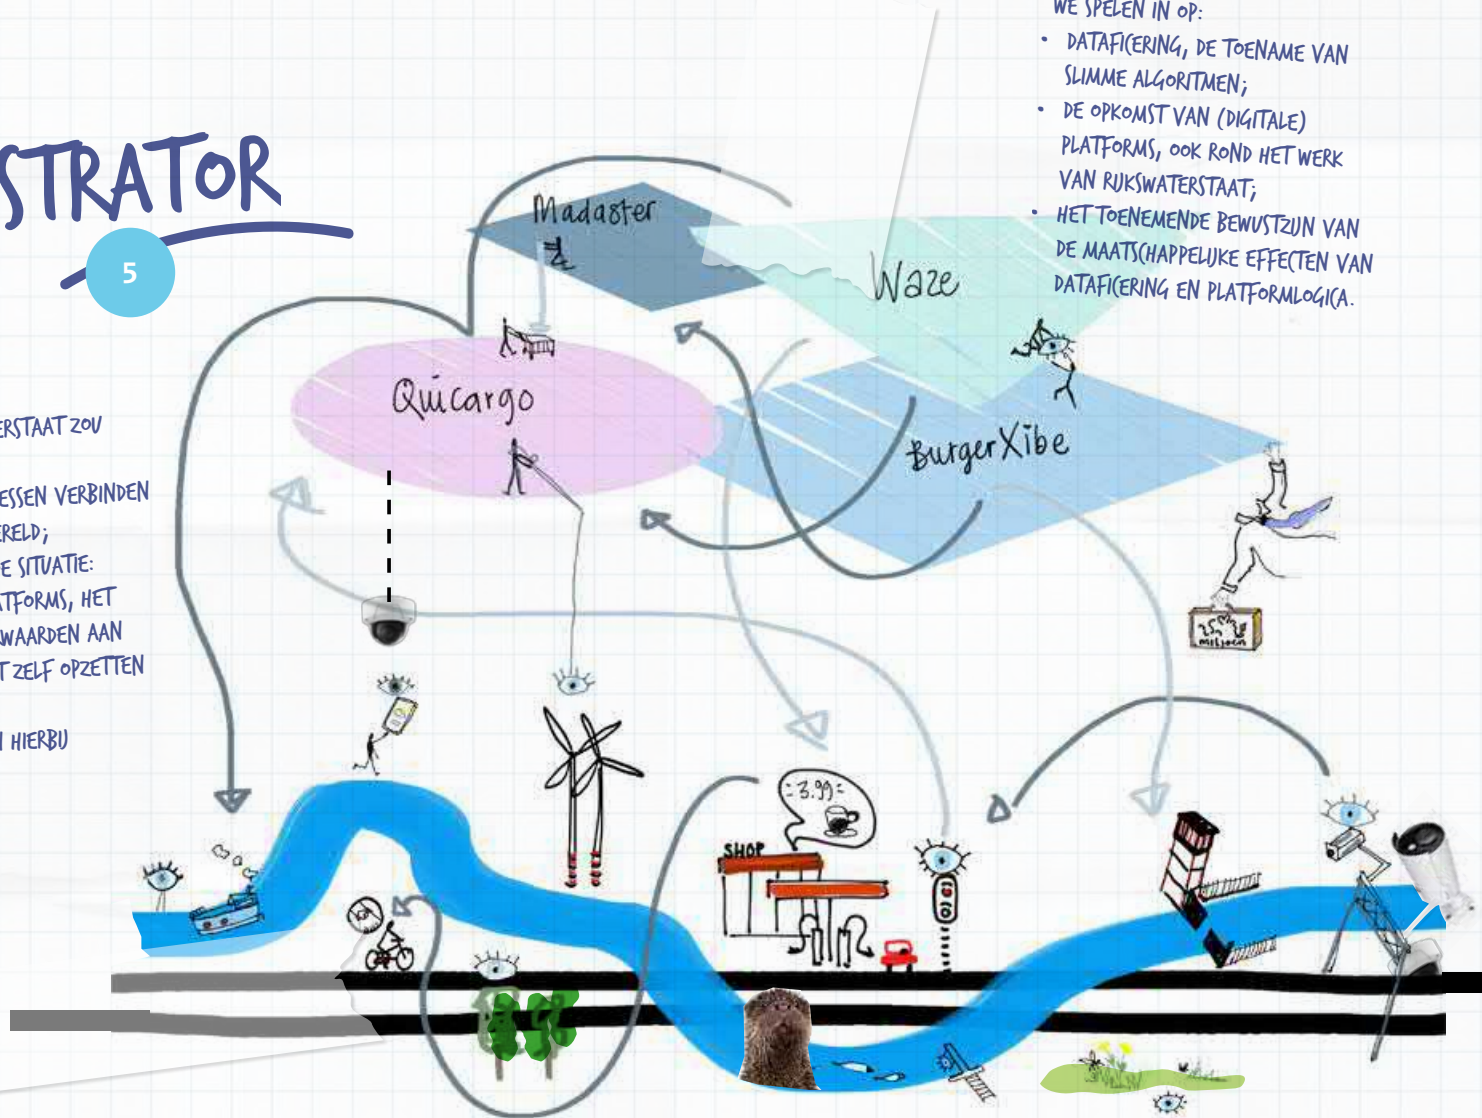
STRATOR

5

ERSTAAT ZOU

ESSEN VERBINDEN
ERELD;
E SITUATIE:
TFORMS, HET
WAARDEN AAN
T ZELF OPZETTEN

I HIERBIJ

WE SPELEN IN OP:
• DATAFICERING, DE TOENAME VAN SLIMME ALGORITMEN;
• DE OPKOMST VAN (DIGITALE) PLATFORMS, OOK ROND HET WERK VAN RIJKSWATERSTAAT;
• HET TOENEMENDE BEWUSTZIJN VAN DE MAATSCHAPPELIJKE EFFECTEN VAN DATAFICERING EN PLATFORMLOGICA.

Madaster

Waze

Quicargo

BurgerXibe

25 miljoen

3.99

SHOP